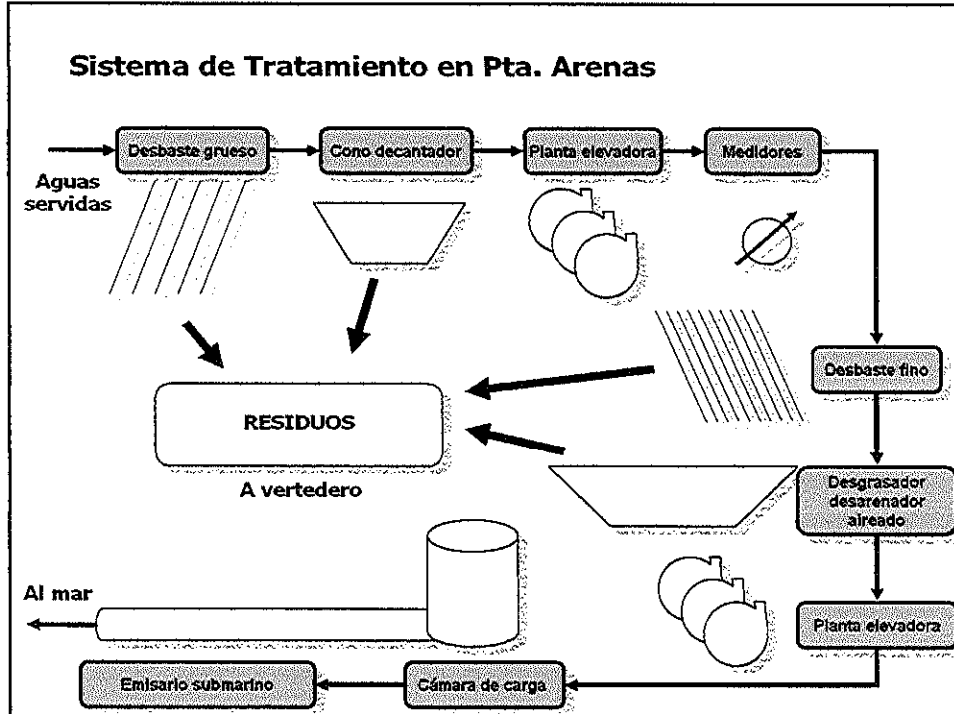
Sistema de Tratamiento en Pta. Arenas

Aguas servidas

Desbaste grueso

Cono decantador

Planta elevadora

Medidores

Desbaste fino

RESIDUOS

A vertedero

Desgrasador desarenador aireado

Planta elevadora

Al mar

Cámara de carga

Emisario submarino